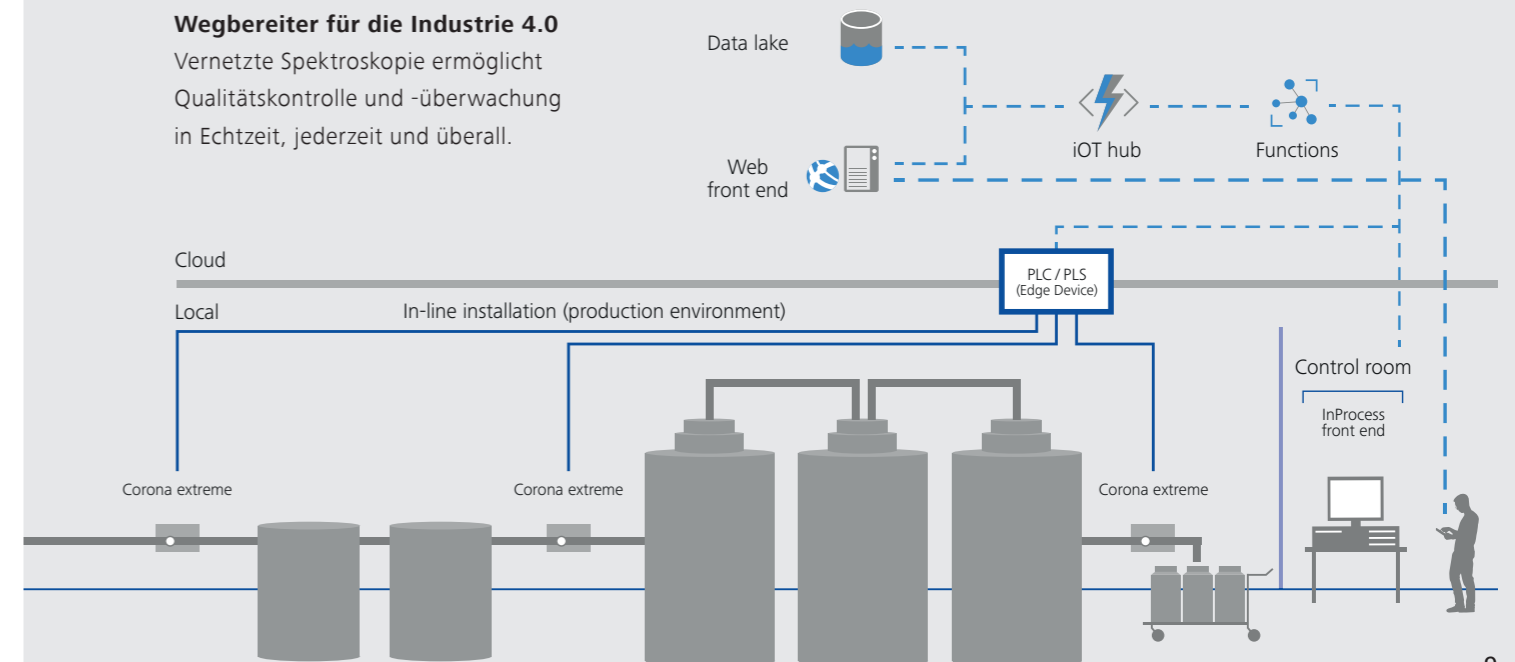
**Wegbereiter für die Industrie 4.0**
Vernetzte Spektroskopie ermöglicht Qualitätskontrolle und -überwachung in Echtzeit, jederzeit und überall.

Data lake

Web front end

iOT hub

Functions

Cloud

PLC / PLS (Edge Device)

Local

In-line installation (production environment)

Control room

InProcess front end

Corona extreme

Corona extreme

Corona extreme